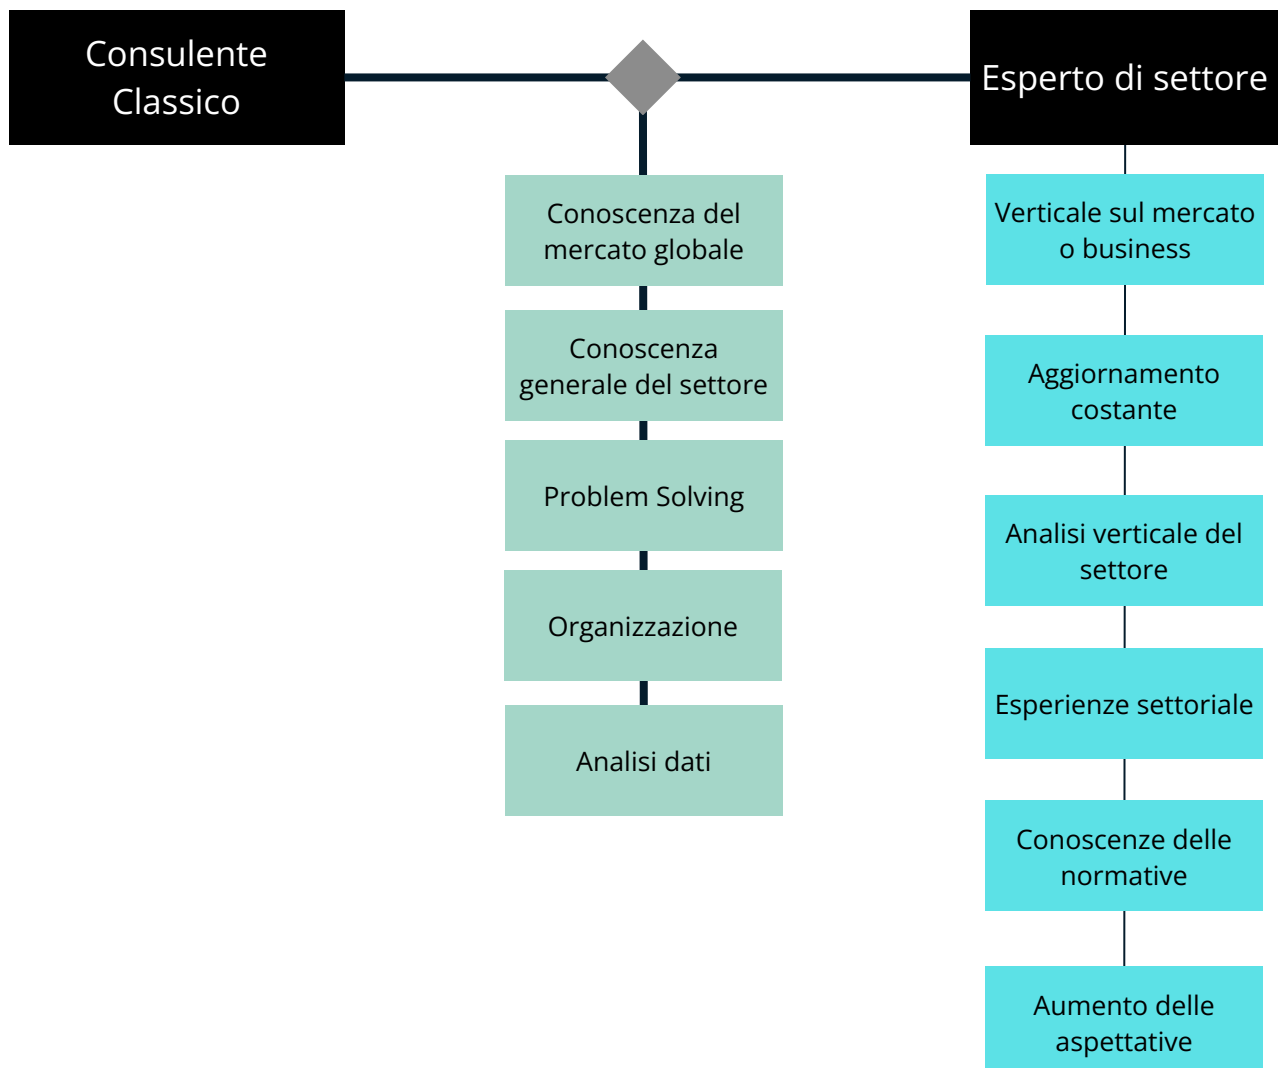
Consulente Classico

Esperto di settore

Conoscenza del mercato globale

Conoscenza generale del settore

Problem Solving

Organizzazione

Analisi dati

Verticale sul mercato o business

Aggiornamento costante

Analisi verticale del settore

Esperienze settoriale

Conoscenze delle normative

Aumento delle aspettative